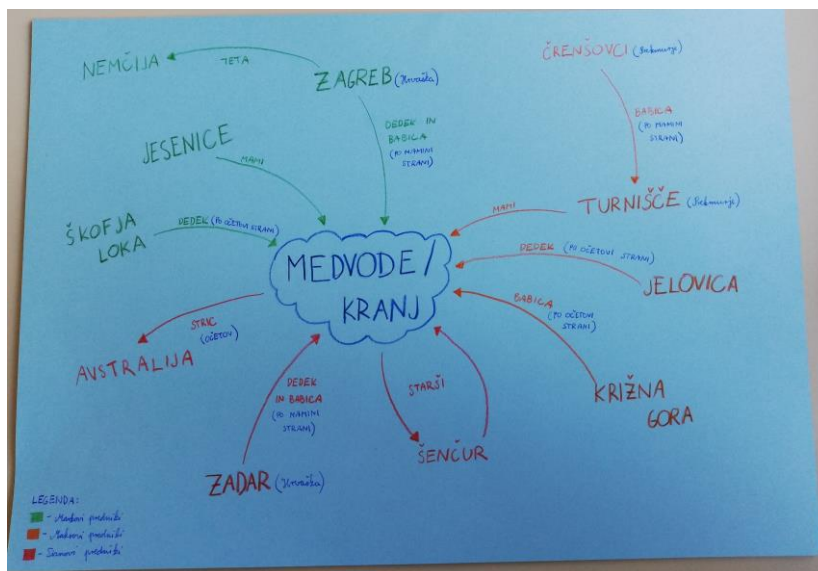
NEMČIJA
TETA
ZAGREB (Hrvaška)
ČRENŠOVCI (Prekmurje)
DEDEK IN BABICA (PO MAMINI STRANI)
JESENICE
MAMI
BABICA (PO MAMINI STRANI)
TURNIŠČE (Prekmurje)
MAMI
ŠKOFJA LOKA
DEDEK (PO OČETOVI STRANI)
MEDVODE / KRANJ
DEDEK (PO OČETOVI STRANI)
JELOVICA
BABICA (PO OČETOVI STRANI)
STRIC (OČETOV)
AVSTRALIJA
DEDEK IN BABICA (PO MAMINI STRANI)
STARŠI
KRIŽNA GORA
ZADAR (Hrvaška)
ŠENČUR
LEGENDA:
- Mlajši predniki
- Srednji predniki
- Starejši predniki